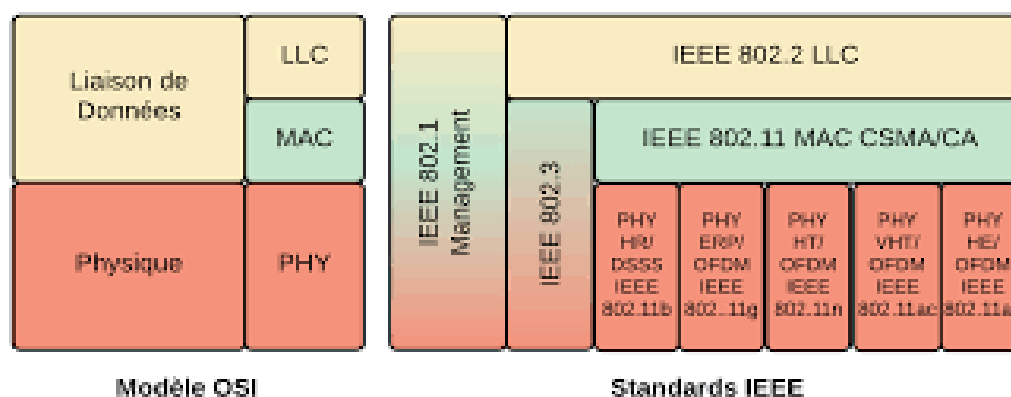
Liaison de Données

LLC

MAC

Physique

PHY

IEEE 802.1 Management

IEEE 802.2 LLC

IEEE 802.3

IEEE 802.11 MAC CSMA/CA

PHY HR/ DSSS IEEE 802.11b

PHY ERP/ OFDM IEEE 802..11g

PHY HT/ OFDM IEEE 802.11n

PHY VHT/ OFDM IEEE 802.11ac

PHY HE/ OFDM IEEE 802.11a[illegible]

Modèle OSI

Standards IEEE